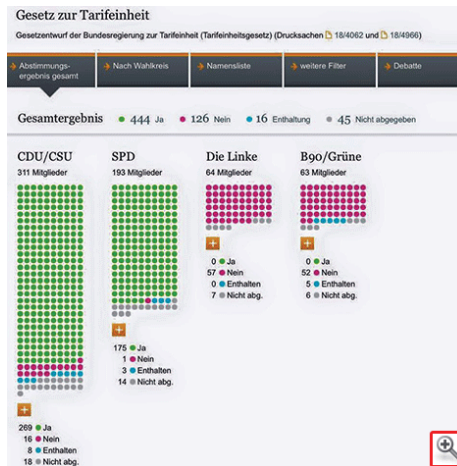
Gesetz zur Tarifeinheit

Gesetzentwurf der Bundesregierung zur Tarifeinheit (Tarifeinheitsgesetz) (Drucksachen 18/4062 und 18/4966)

Abstimmungsergebnis gesamt | Nach Wahlkreis | Namensliste | weitere Filter | Debatte

Gesamtergebnis ● 444 Ja ● 126 Nein ● 16 Enthaltung ● 45 Nicht abgegeben

CDU/CSU
311 Mitglieder

+

269 ● Ja
16 ● Nein
8 ● Enthalten
18 ● Nicht abg.

SPD
193 Mitglieder

+

175 ● Ja
1 ● Nein
3 ● Enthalten
14 ● Nicht abg.

Die Linke
64 Mitglieder

+

0 ● Ja
57 ● Nein
0 ● Enthalten
7 ● Nicht abg.

B90/Grüne
63 Mitglieder

+

0 ● Ja
52 ● Nein
5 ● Enthalten
6 ● Nicht abg.